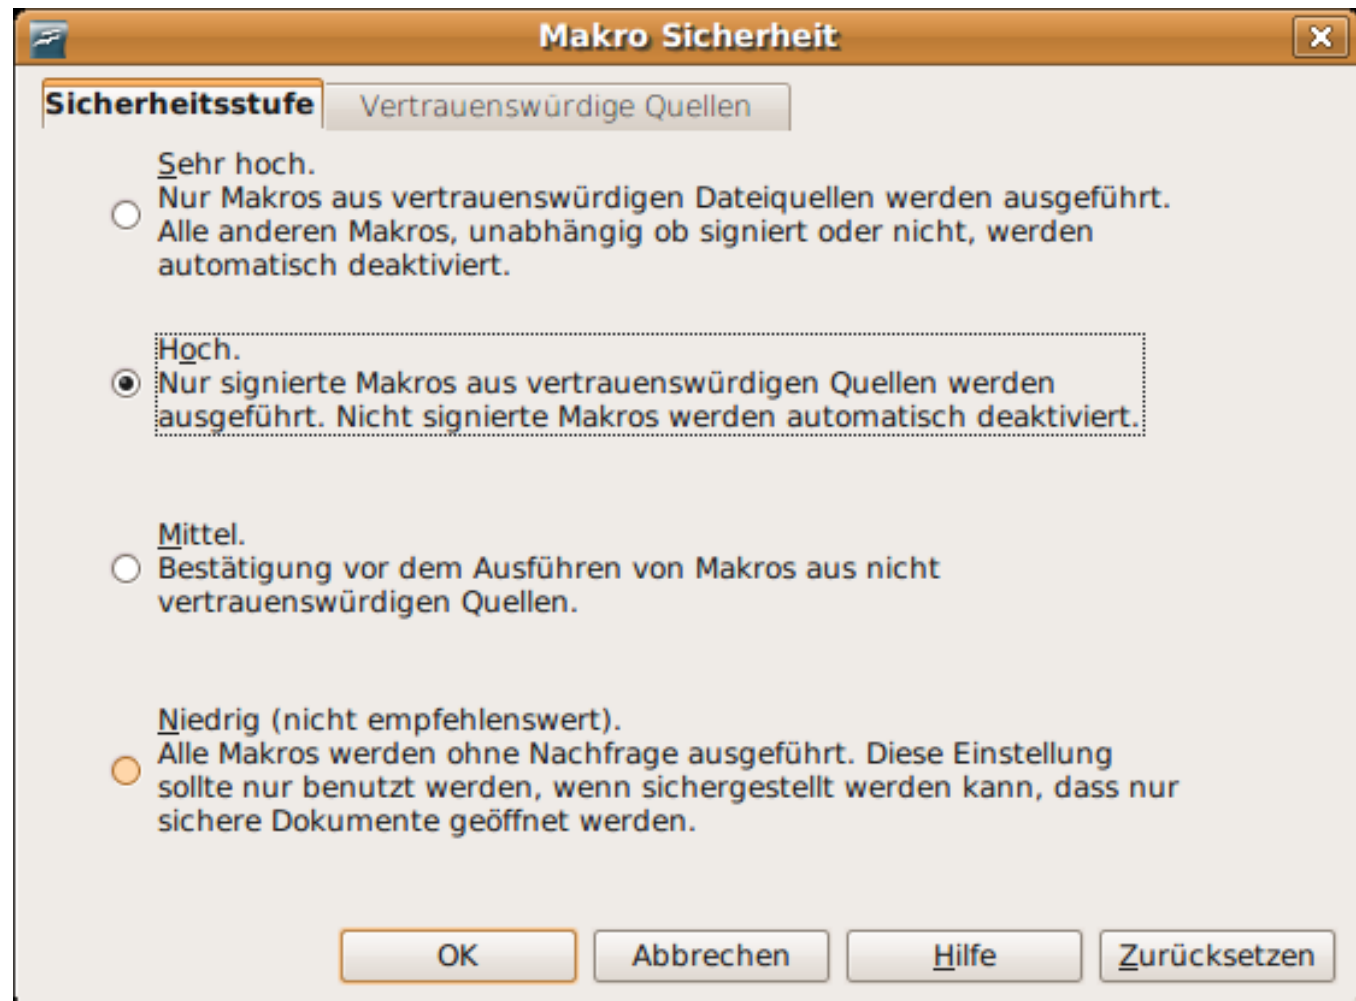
Makro Sicherheit

Sicherheitsstufe

Vertrauenswürdige Quellen

Sehr hoch.
Nur Makros aus vertrauenswürdigen Dateiquellen werden ausgeführt. Alle anderen Makros, unabhängig ob signiert oder nicht, werden automatisch deaktiviert.

Hoch.
Nur signierte Makros aus vertrauenswürdigen Quellen werden ausgeführt. Nicht signierte Makros werden automatisch deaktiviert.

Mittel.
Bestätigung vor dem Ausführen von Makros aus nicht vertrauenswürdigen Quellen.

Niedrig (nicht empfehlenswert).
Alle Makros werden ohne Nachfrage ausgeführt. Diese Einstellung sollte nur benutzt werden, wenn sichergestellt werden kann, dass nur sichere Dokumente geöffnet werden.

OK

Abbrechen

Hilfe

Zurücksetzen